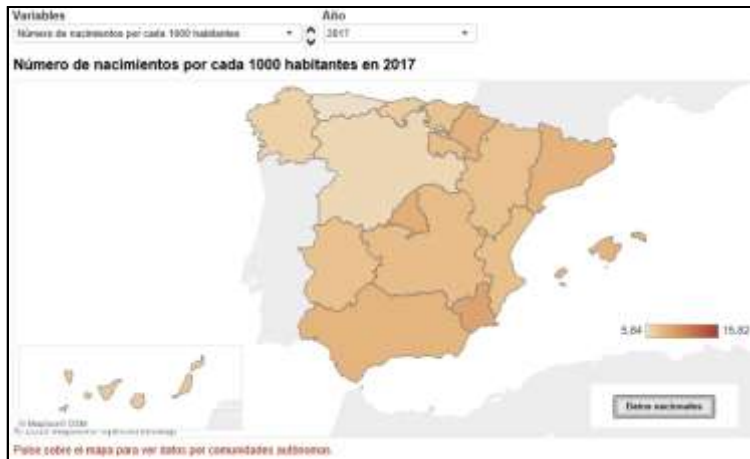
Variables
Número de nacimientos por cada 1000 habitantes
Año
2017
Número de nacimientos por cada 1000 habitantes en 2017
5,84
15,82
© Mapbox © OSM
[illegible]
Datos nacionales
Pulse sobre el mapa para ver datos por comunidades autónomas.